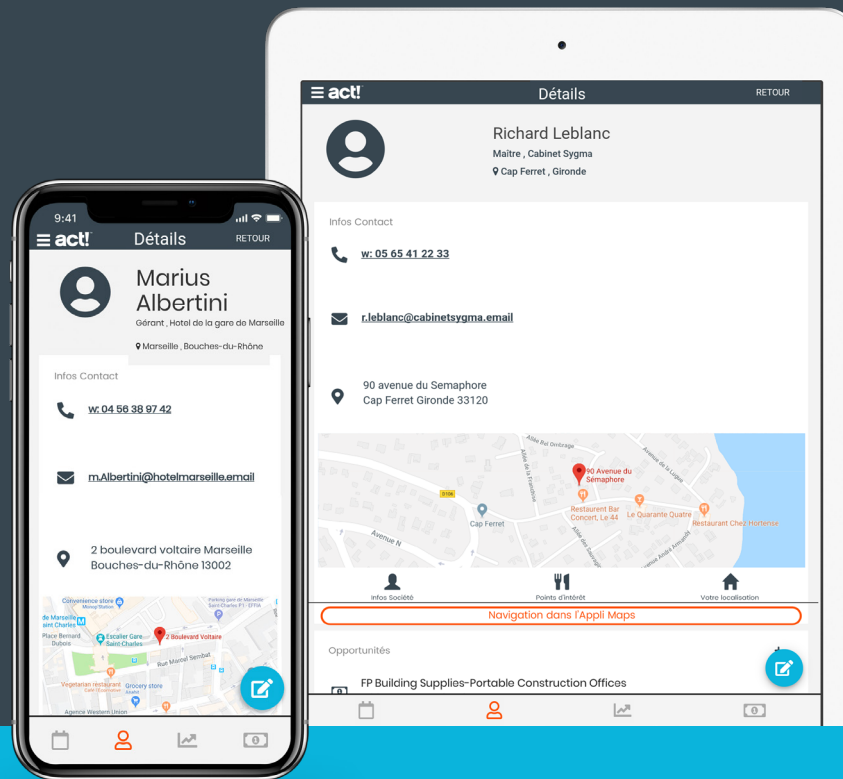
act! Détails RETOUR

Richard Leblanc
Maître , Cabinet Sygma
Cap Ferret , Gironde

Infos Contact

w: 05 65 41 22 33

r.leblanc@cabinetsygma.email

90 avenue du Semaphore
Cap Ferret Gironde 33120

90 Avenue du Sémaphore
Restaurant Bar Concert, Le 44
Le Quarante Quatre
Restaurant Chez Hortense
Cap Ferret
Avenue N
D106

Infos Société
Points d'intérêt
Votre localisation

Navigation dans l'Appli Maps

Opportunités

FP Building Supplies-Portable Construction Offices

9:41

act! Détails RETOUR

Marius Albertini
Gérant , Hotel de la gare de Marseille
Marseille , Bouches-du-Rhône

Infos Contact

w: 04 56 38 97 42

m.Albertini@hotelmarseille.email

2 boulevard voltaire Marseille
Bouches-du-Rhône 13002

Convenience store
de Marseille Saint Charles
Place Bernard Dubois
Escalier Gare Saint-Charles
2 Boulevard Voltaire
Rue Marcel Sembat
Vegetarian restaurant
Grocery store
Agence Western Union